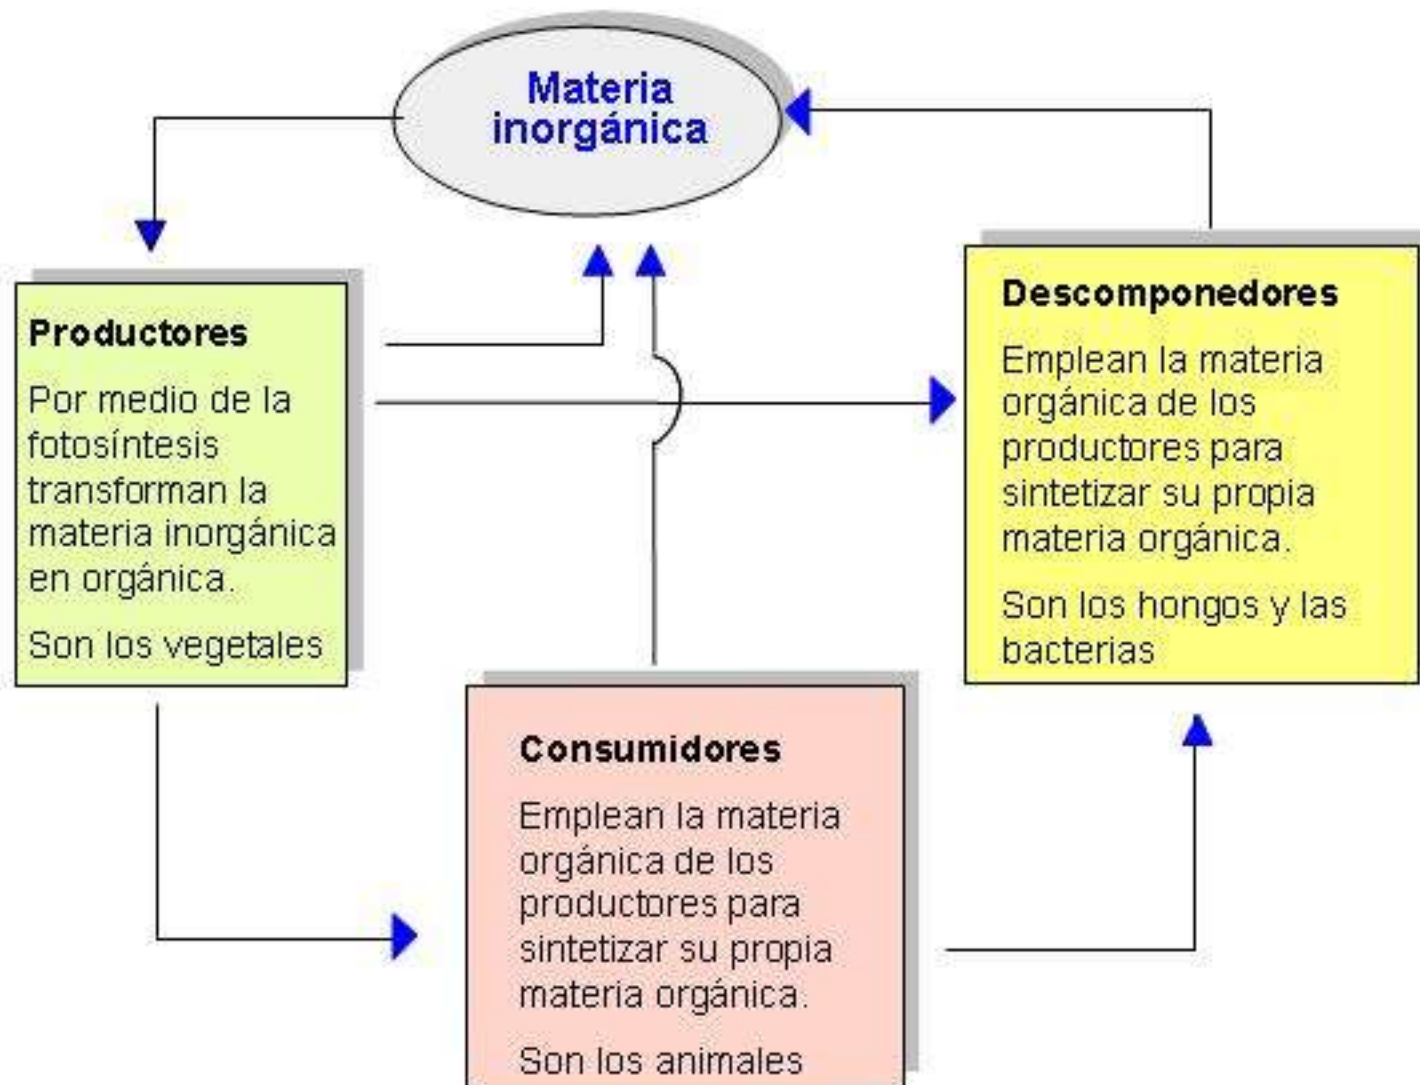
Materia inorgánica

Productores

Por medio de la fotosíntesis transforman la materia inorgánica en orgánica.

Son los vegetales

Descomponedores

Emplean la materia orgánica de los productores para sintetizar su propia materia orgánica.

Son los hongos y las bacterias

Consumidores

Emplean la materia orgánica de los productores para sintetizar su propia materia orgánica.

Son los animales